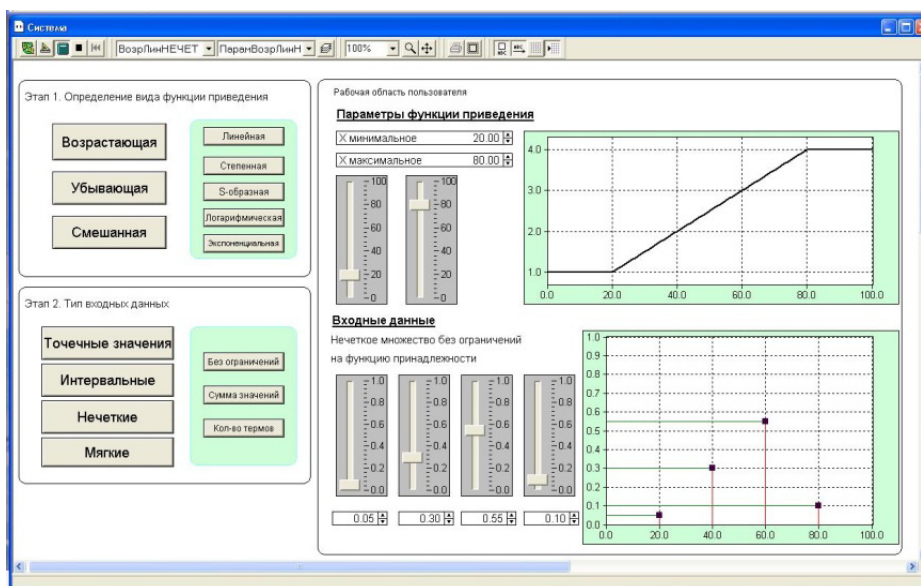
Система

ВозрЛинНЕЧЕТ ПараnВозрЛинН 100%

Этап 1. Определение вида функции приведения

Возрастающая

Убывающая

Смешанная

Линейная

Степенная

S-образная

Логарифмическая

Экспоненциальная

Этап 2. Тип входных данных

Точечные значения

Интервальные

Нечеткие

Мягкие

Без ограничений

Сумма значений

Кол-во термов

Рабочая область пользователя

Параметры функции приведения

X минимальное 20.00

X максимальное 80.00

100 80 60 40 20 0

100 80 60 40 20 0

4.0 3.0 2.0 1.0

0.0 20.0 40.0 60.0 80.0 100.0

Входные данные

Нечеткое множество без ограничений на функцию принадлежности

1.0 0.8 0.6 0.4 0.2 0.0

1.0 0.8 0.6 0.4 0.2 0.0

1.0 0.8 0.6 0.4 0.2 0.0

1.0 0.8 0.6 0.4 0.2 0.0

0.05 0.30 0.55 0.10

1.0 0.9 0.8 0.7 0.6 0.5 0.4 0.3 0.2 0.1 0.0

0.0 20.0 40.0 60.0 80.0 100.0